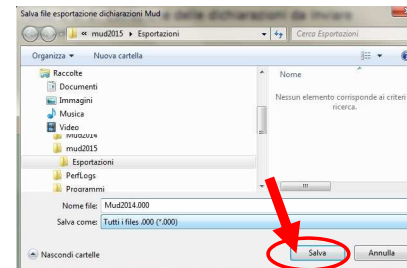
Salva file esportazione dichiarazioni Mud

« mud2015 ▸ Esportazioni

Cerca Esportazioni

Organizza ▾

Nuova cartella

Raccolte

Documenti

Immagini

Musica

Video

Mud2014

mud2015

Esportazioni

PerfLogs

Programmi

Nome

Nessun elemento corrisponde ai criteri ricerca.

Nome file: Mud2014.000

Salva come: Tutti i files .000 (*.000)

Nascondi cartelle

Salva

Annulla